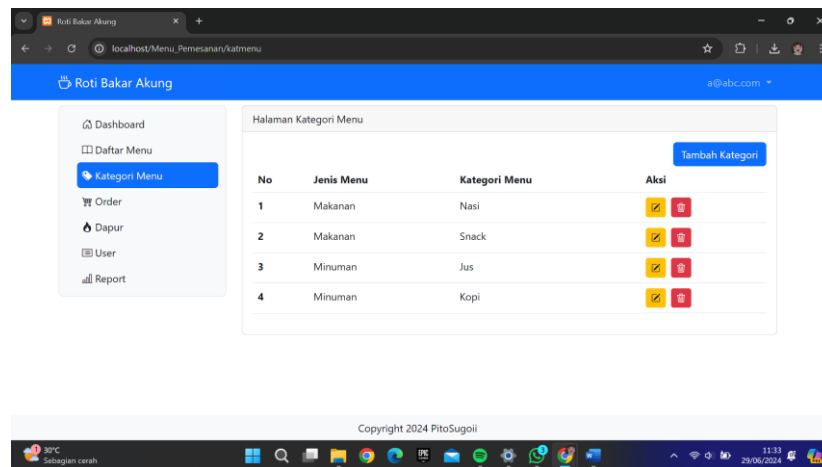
Roti Bakar Akung

localhost/Menu_Pemesanan/katmenu

Roti Bakar Akung

a@abc.com

Dashboard
Daftar Menu
Kategori Menu
Order
Dapur
User
Report

Halaman Kategori Menu

Tambah Kategori

| No | Jenis Menu | Kategori Menu | Aksi |
|---|---|---|---|
| 1 | Makanan | Nasi | |
| 2 | Makanan | Snack | |
| 3 | Minuman | Jus | |
| 4 | Minuman | Kopi | |

Copyright 2024 PitoSugoii

30°C
Sebagian cerah

11:33
29/06/2024